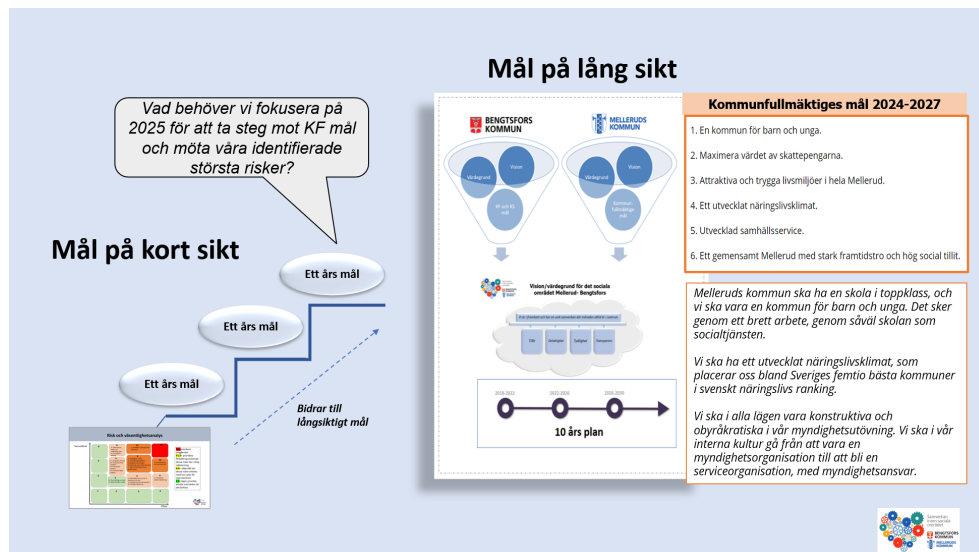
Mål på lång sikt

Vad behöver vi fokusera på 2025 för att ta steg mot KF mål och möta våra identifierade största risker?

Mål på kort sikt

Ett års mål

Ett års mål

Ett års mål

Bidrar till långsiktigt mål

Risk och väsentlighetsanalys

BENGTSFORS KOMMUN

MELLERUDS KOMMUN

Värdegrund

Vision

KF och KS mål

Värdegrund

Vision

Kommunfullmäktige mål

Vision /värdegrund för det sociala området Mellerud- Bengtsfors

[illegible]

10 års plan

Kommunfullmäktiges mål 2024-2027

1. En kommun för barn och unga.

2. Maximera värdet av skattepengarna.

3. Attraktiva och trygga livsmiljöer i hela Mellerud.

4. Ett utvecklat näringslivsklimat.

5. Utvecklad samhällsservice.

6. Ett gemensamt Mellerud med stark framtidstro och hög social tillit.

Melleruds kommun ska ha en skola i toppklass, och vi ska vara en kommun för barn och unga. Det sker genom ett brett arbete, genom såväl skolan som socialtjänsten.

Vi ska ha ett utvecklat näringslivsklimat, som placerar oss bland Sveriges femtio bästa kommuner i svenskt näringslivs ranking.

Vi ska i alla lägen vara konstruktiva och obyråkratiska i vår myndighetsutövning. Vi ska i vår interna kultur gå från att vara en myndighetsorganisation till att bli en serviceorganisation, med myndighetsansvar.

Samverkan inom sociala området
BENGTSFORS KOMMUN
MELLERUDS KOMMUN